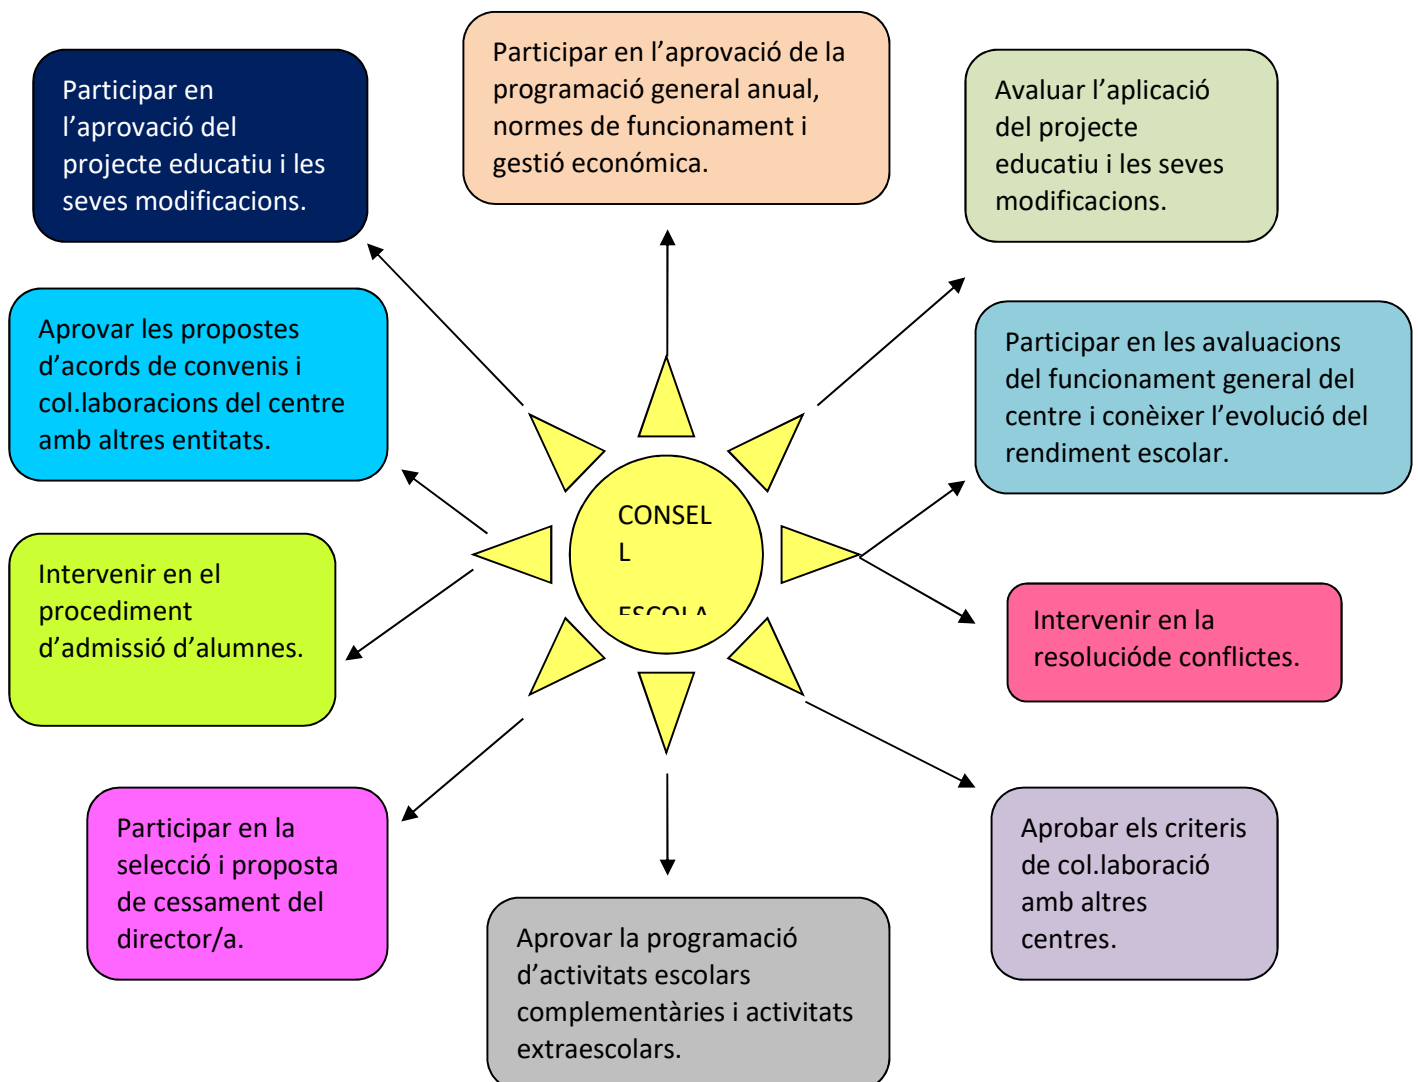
Participar en l'aprovació de la programació general anual, normes de funcionament i gestió económica.

Participar en l'aprovació del projecte educatiu i les seves modificacions.

Avaluar l'aplicació del projecte educatiu i les seves modificacions.

Aprovar les propostes d'acords de convenis i col.laboracions del centre amb altres entitats.

Participar en les avaluacions del funcionament general del centre i conèixer l'evolució del rendiment escolar.

CONSEL
L
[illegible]

Intervenir en el procediment d'admissió d'alumnes.

Intervenir en la resolucióde conflictes.

Participar en la selecció i proposta de cessament del director/a.

Aprobar els criteris de col.laboració amb altres centres.

Aprovar la programació d'activitats escolars complementàries i activitats extraescolars.